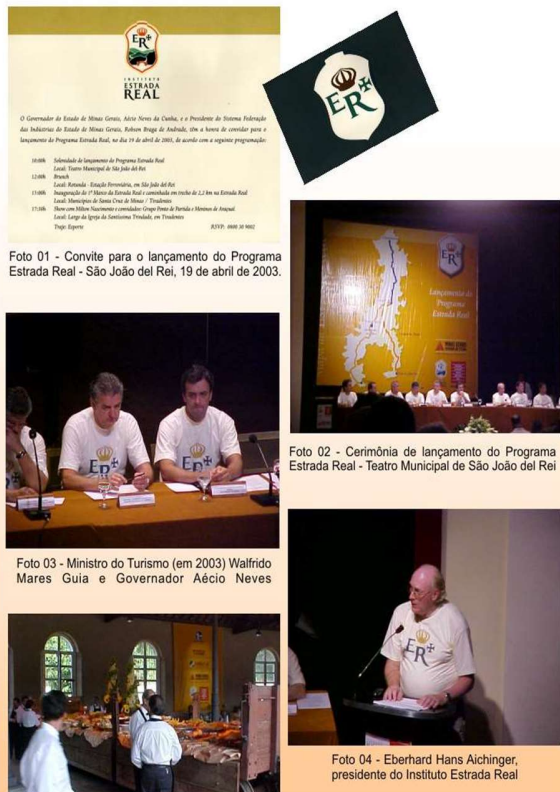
ER
INSTITUTO
ESTRADA
REAL

O Governador do Estado de Minas Gerais, Aécio Neves da Cunha, e o Presidente do Sistema Federação das Indústrias do Estado de Minas Gerais, Robson Braga de Andrade, têm a honra de convidar para o lançamento do Programa Estrada Real, no dia 19 de abril de 2003, de acordo com a seguinte programação:

10:00h Solenidade de lançamento do Programa Estrada Real
Local: Teatro Municipal de São João del Rei
12:00h Brunch
Local: Rotunda - Estação Ferroviária, em São João del Rei
13:00h Inauguração do 1º Marco da Estrada Real e caminhada em trecho de 2,2 km na Estrada Real
Local: Municípios de Santa Cruz de Minas / Tiradentes
17:30h Show com Milton Nascimento e convidados: Grupo Ponto de Partida e Meninos de Araçuaí
Local: Largo da Igreja da Santíssima Trindade, em Tiradentes
Traje: Esporte RSVP: 0800 30 9002

ER

Foto 01 - Convite para o lançamento do Programa Estrada Real - São João del Rei, 19 de abril de 2003.

ER
lançamento do Programa Estrada Real

Foto 02 - Cerimônia de lançamento do Programa Estrada Real - Teatro Municipal de São João del Rei

ER
ER

Foto 03 - Ministro do Turismo (em 2003) Walfrido Mares Guia e Governador Aécio Neves

ER

Foto 04 - Eberhard Hans Aichinger, presidente do Instituto Estrada Real